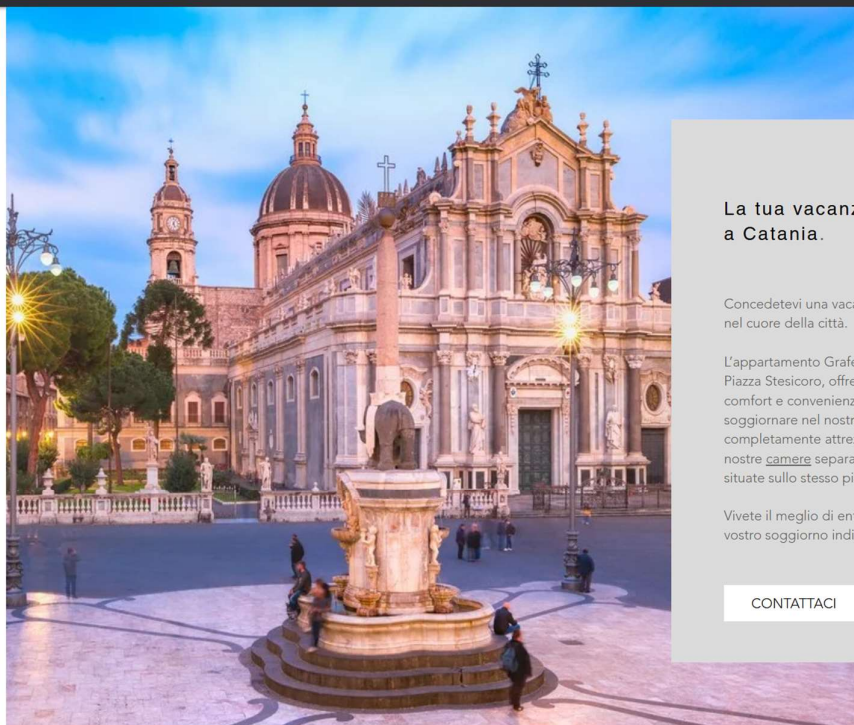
La tua vacanz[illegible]
a Catania.

Concedetevi una vaca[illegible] nel cuore della città.

L'appartamento Grafe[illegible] Piazza Stesicoro, offre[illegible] comfort e convenienz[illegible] soggiornare nel nostr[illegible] completamente attre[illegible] nostre camere separa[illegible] situate sullo stesso pi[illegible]

Vivete il meglio di ent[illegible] vostro soggiorno indi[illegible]

CONTATTACI